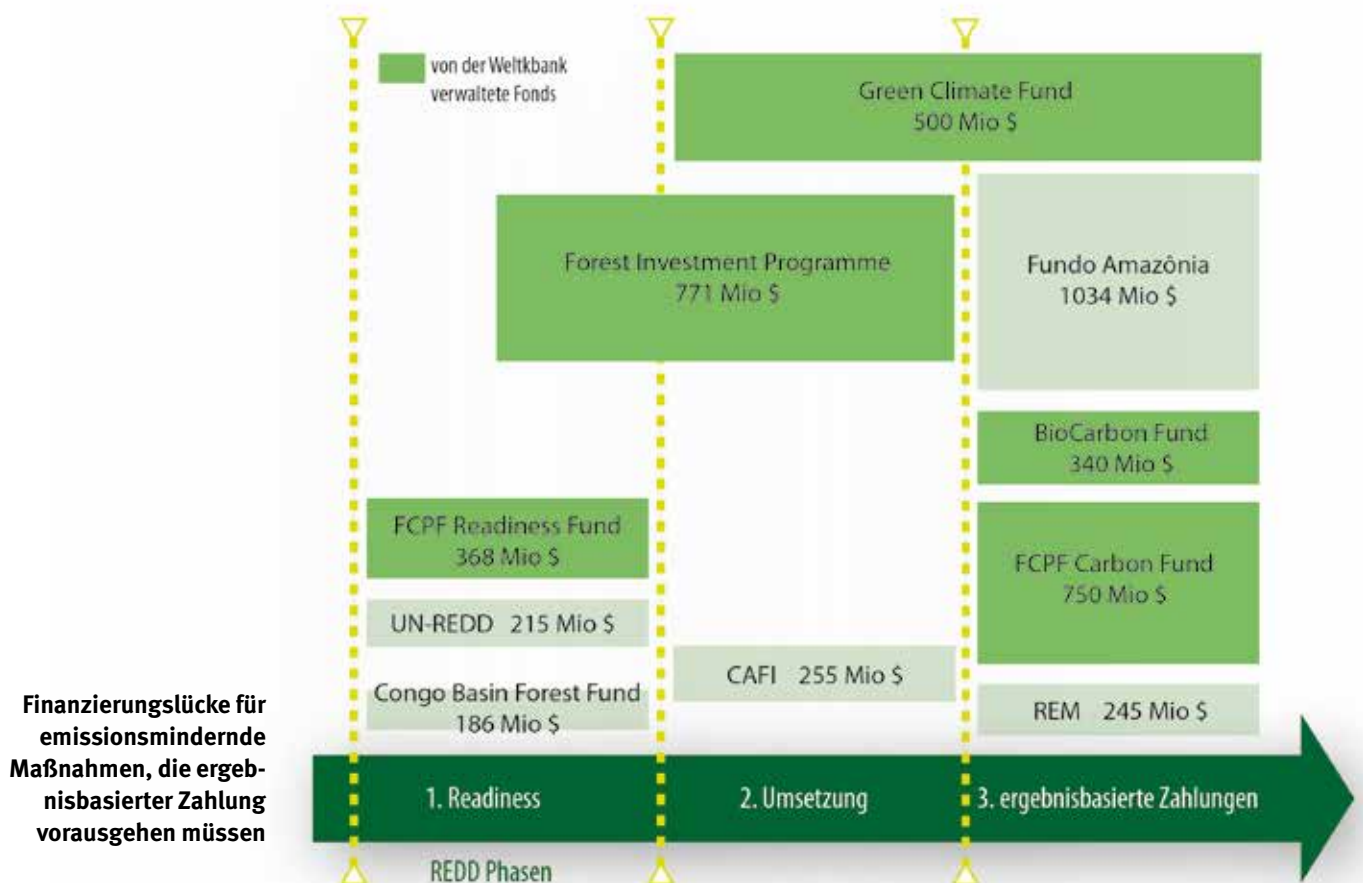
von der Weltkbank verwaltete Fonds

Green Climate Fund
500 Mio $

Forest Investment Programme
771 Mio $

Fundo Amazônia
1034 Mio $

BioCarbon Fund
340 Mio $

FCPF Readiness Fund
368 Mio $

FCPF Carbon Fund
750 Mio $

UN-REDD 215 Mio $

CAFI 255 Mio $

Congo Basin Forest Fund
186 Mio $

REM 245 Mio $

Finanzierungslücke für emissionsmindernde Maßnahmen, die ergebnisbasierter Zahlung vorausgehen müssen

1. Readiness

2. Umsetzung

3. ergebnisbasierte Zahlungen

REDD Phasen